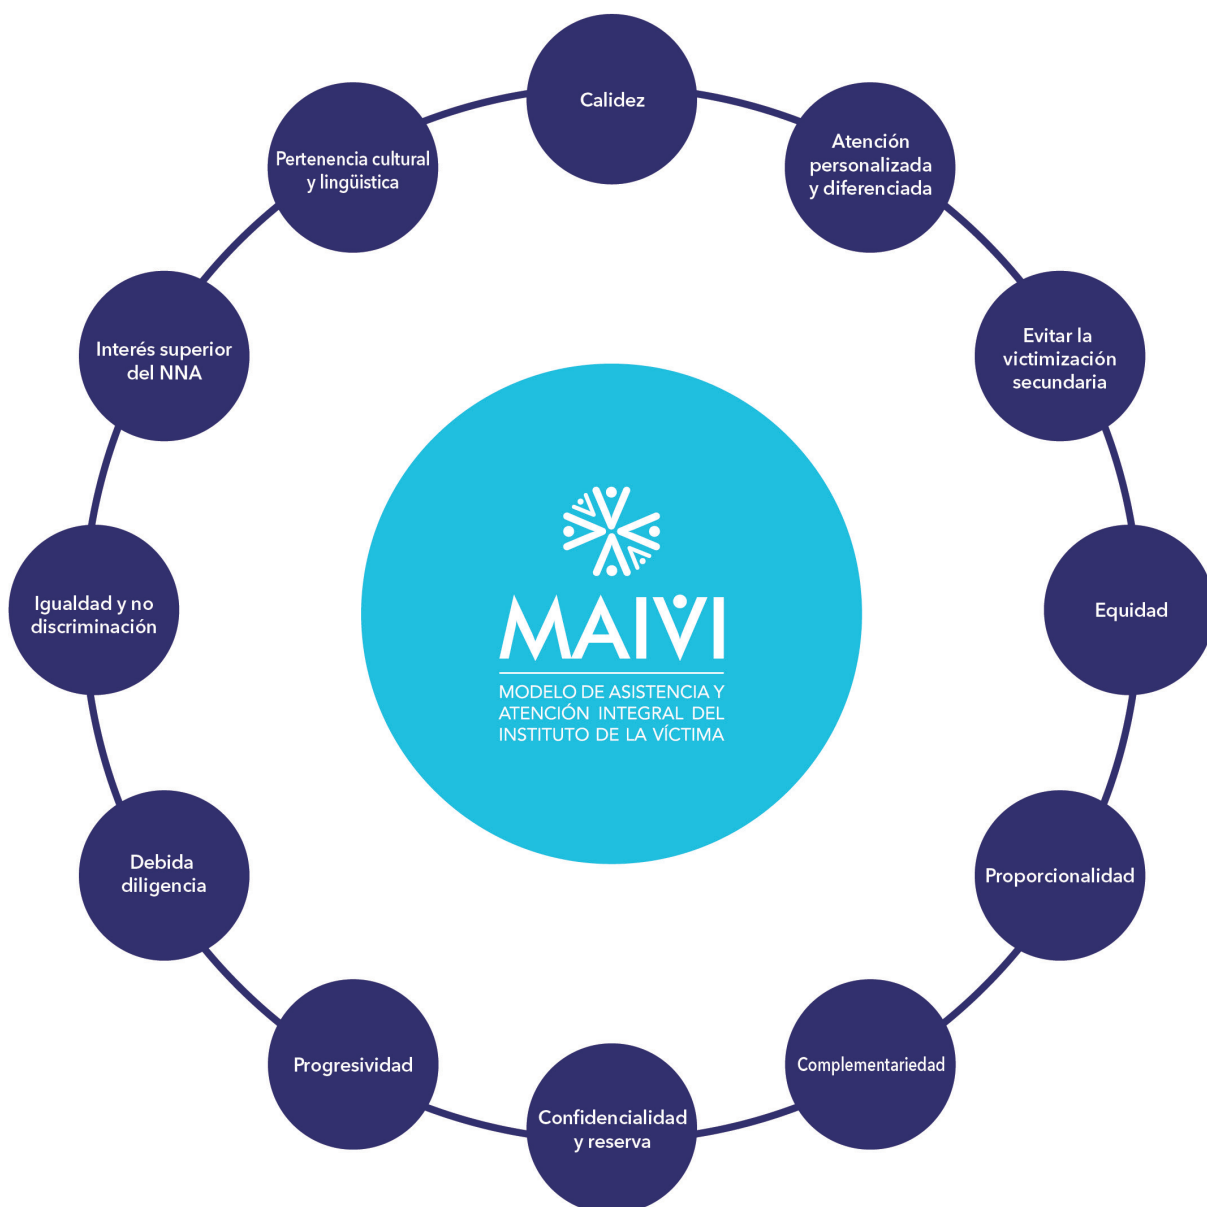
Calidez

Atención personalizada y diferenciada

Evitar la victimización secundaria

Equidad

Proporcionalidad

Complementariedad

Confidencialidad y reserva

Progresividad

Debida diligencia

Igualdad y no discriminación

Interés superior del NNA

Pertenencia cultural y lingüística

MAIVI
MODELO DE ASISTENCIA Y ATENCIÓN INTEGRAL DEL INSTITUTO DE LA VÍCTIMA